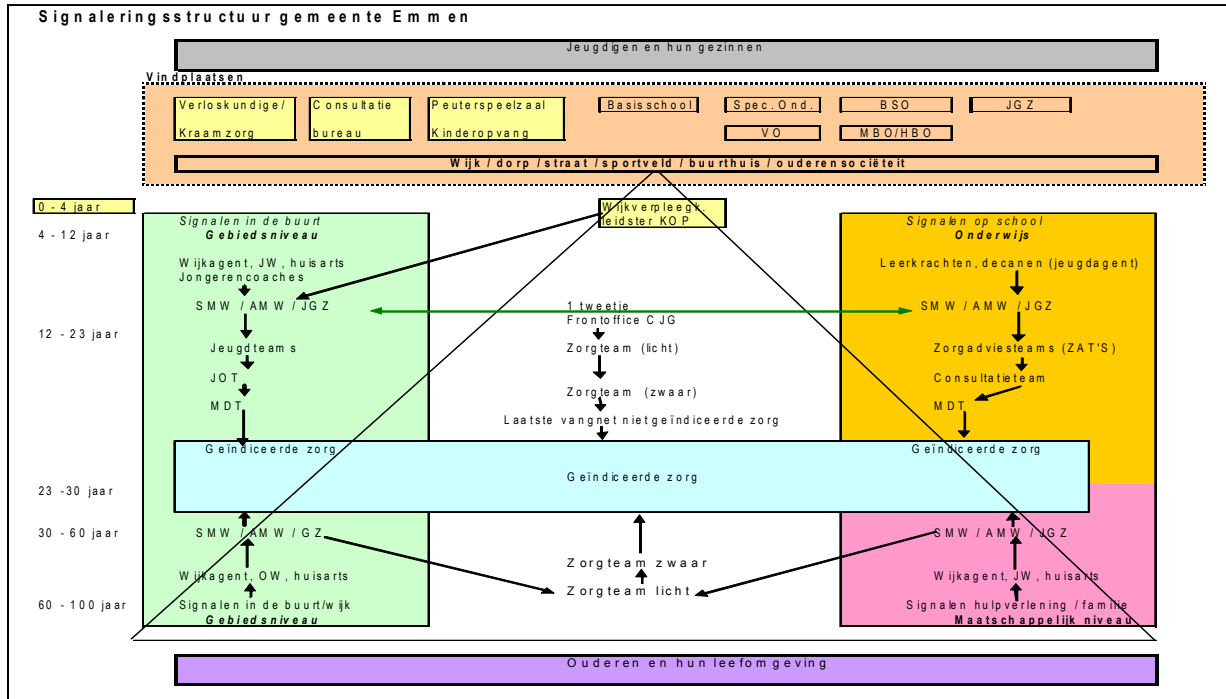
Signaleringsstructuur gemeente Emmen

Jeugdigen en hun gezinnen

Vindplaatsen

Verloskundige/ Kraamzorg

Consultatie bureau

Peuterspeelzaal Kinderopvang

Basisschool

Spec. Ond.

BSO

JGZ

VO

MBO/HBO

Wijk / dorp / straat / sportveld / buurthuis / ouderensociëteit

0 - 4 jaar

4 - 12 jaar

12 - 23 jaar

23 -30 jaar

30 - 60 jaar

60 - 100 jaar

Wijkverpleegk. leidster KOP

Signalen in de buurt
Gebiedsniveau

Wijkagent, JW, huisarts
Jongerencoaches

SMW / AMW / JGZ

Jeugdteams

JOT

MDT

Geïndiceerde zorg

1 tweetje
Frontoffice CJG

Zorgteam (licht)

Zorgteam (zwaar)

Laatste vangnet nietgeïndiceerde zorg

Signalen op school
Onderwijs

Leerkrachten, decanen (jeugdagent)

SMW / AMW / JGZ

Zorgadviesteams (ZAT'S)

Consultatieteam

MDT

Geïndiceerde zorg

Geïndiceerde zorg

SMW / AMW / GZ

Wijkagent, OW, huisarts

Signalen in de buurt/wijk
Gebiedsniveau

Zorgteam zwaar

Zorgteam licht

SMW / AMW / JGZ

Wijkagent, JW, huisarts

Signalen hulpverlening / familie
Maatschappelijk niveau

Ouderen en hun leefomgeving